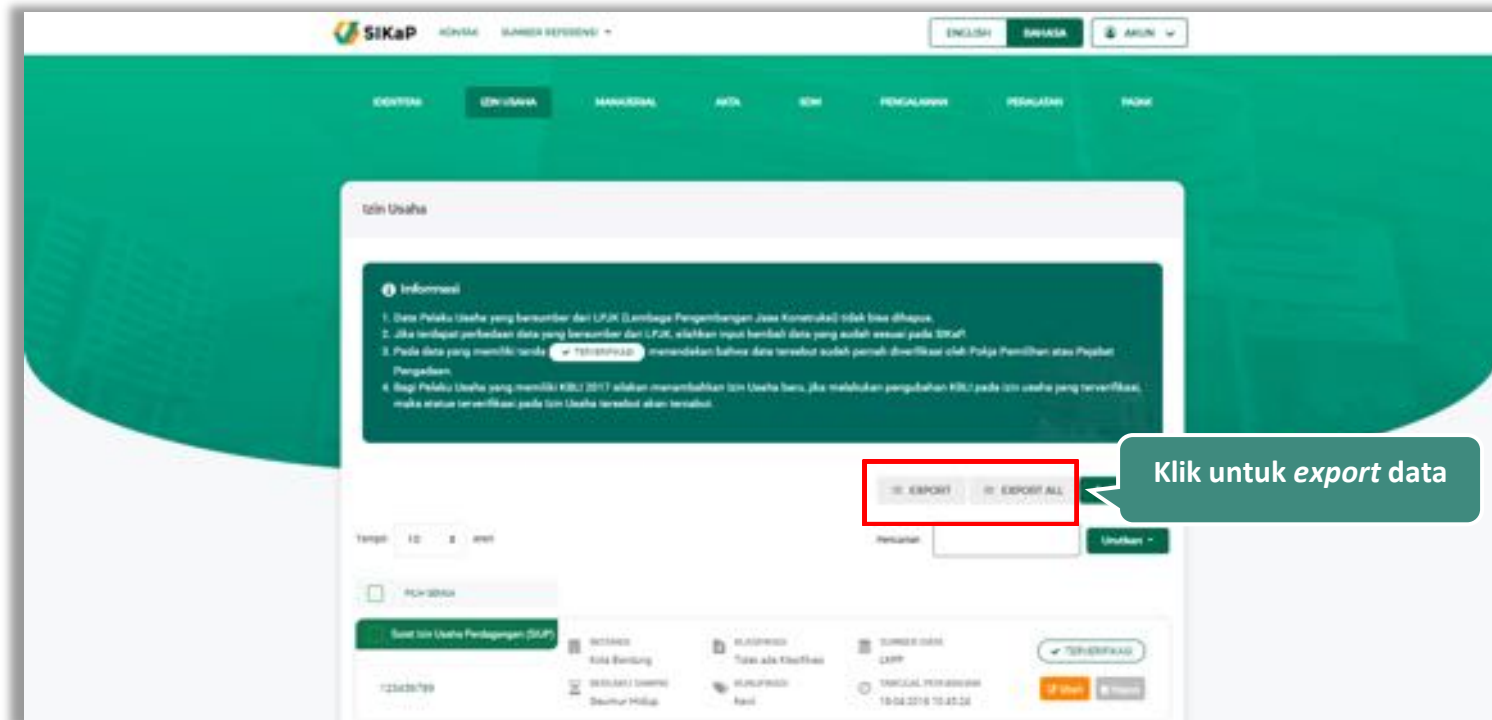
SIKaP KONTAK SUMBER REFERENSI

ENGLISH BAHASA AKUN

IDENTITAS IZIN USAHA MANAJERIAL AKTA SDM PENGALAMAN PERALATAN PAJAK

Izin Usaha

Informasi

1. Data Pelaku Usaha yang bersumber dari LPJK (Lembaga Pengembangan Jasa Konstruksi) tidak bisa dihapus.
2. Jika terdapat perbedaan data yang bersumber dari LPJK, silahkan input kembali data yang sudah sesuai pada SIKaP.
3. Pada data yang memiliki tanda TERVERIFIKASI menandakan bahwa data tersebut sudah pernah diverifikasi oleh Pokja Pemilihan atau Pejabat Pengadaan.
4. Bagi Pelaku Usaha yang memiliki KBLI 2017 silakan menambahkan Izin Usaha baru, jika melakukan pengubahan KBLI pada izin usaha yang terverifikasi, maka status terverifikasi pada Izin Usaha tersebut akan terhapus.

EXPORT EXPORT ALL

Klik untuk *export* data

Tampil 10 entri

Pencarian

Urutkan

PILIH SEMUA

Surat Izin Usaha Perdagangan (SIUP)

INSTANSI
Kota Bandung

KLASIFIKASI
Tidak ada Klasifikasi

SUMBER DATA
LKPP

TERVERIFIKASI

123456789

BERLAKU SAMPAI
Seumur Hidup

KUALIFIKASI
Kecil

TANGGAL PERUBAHAN
19-04-2018 10:45:24

Ubah Hapus